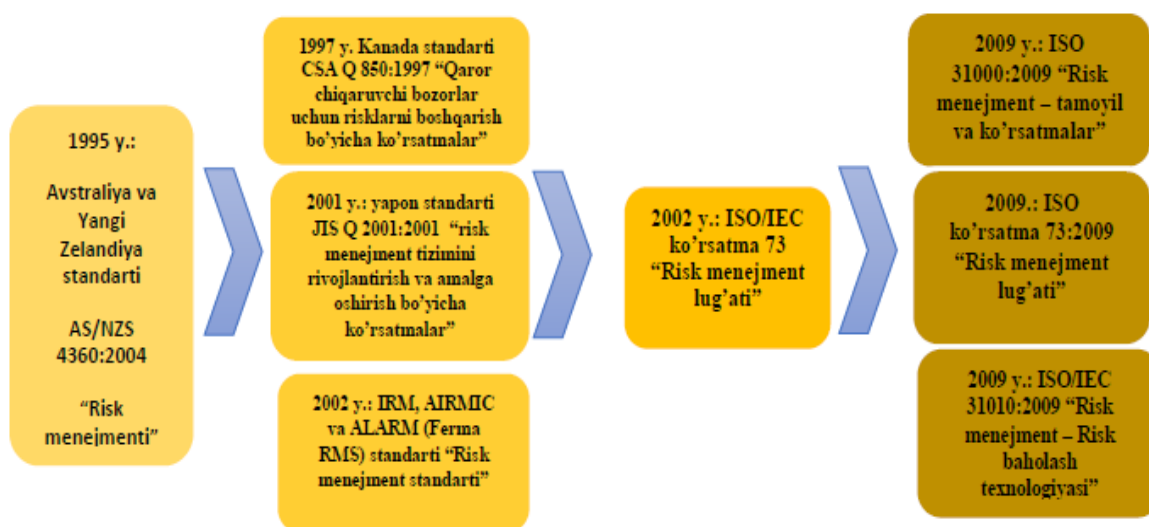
1995 y.:

Avstraliya va Yangi Zelandiya standarti

AS/NZS 4360:2004

"Risk menejmenti"

1997 y. Kanada standarti CSA Q 850:1997 "Qaror chiqaruvchi bozorlar uchun risklarni boshqarish bo'yicha ko'rsatmalar"

2001 y.: yapon standarti JIS Q 2001:2001 "risk menejment tizimini rivojlantirish va amalga oshirish bo'yicha ko'rsatmalar"

2002 y.: IRM, AIRMIC va ALARM (Ferma RMS) standarti "Risk menejment standarti"

2002 y.: ISO/IEC ko'rsatma 73 "Risk menejment lug'ati"

2009 y.: ISO 31000:2009 "Risk menejment – tamoyil va ko'rsatmalar"

2009.: ISO ko'rsatma 73:2009 "Risk menejment lug'ati"

2009 y.: ISO/IEC 31010:2009 "Risk menejment – Risk baholash texnologiyasi"